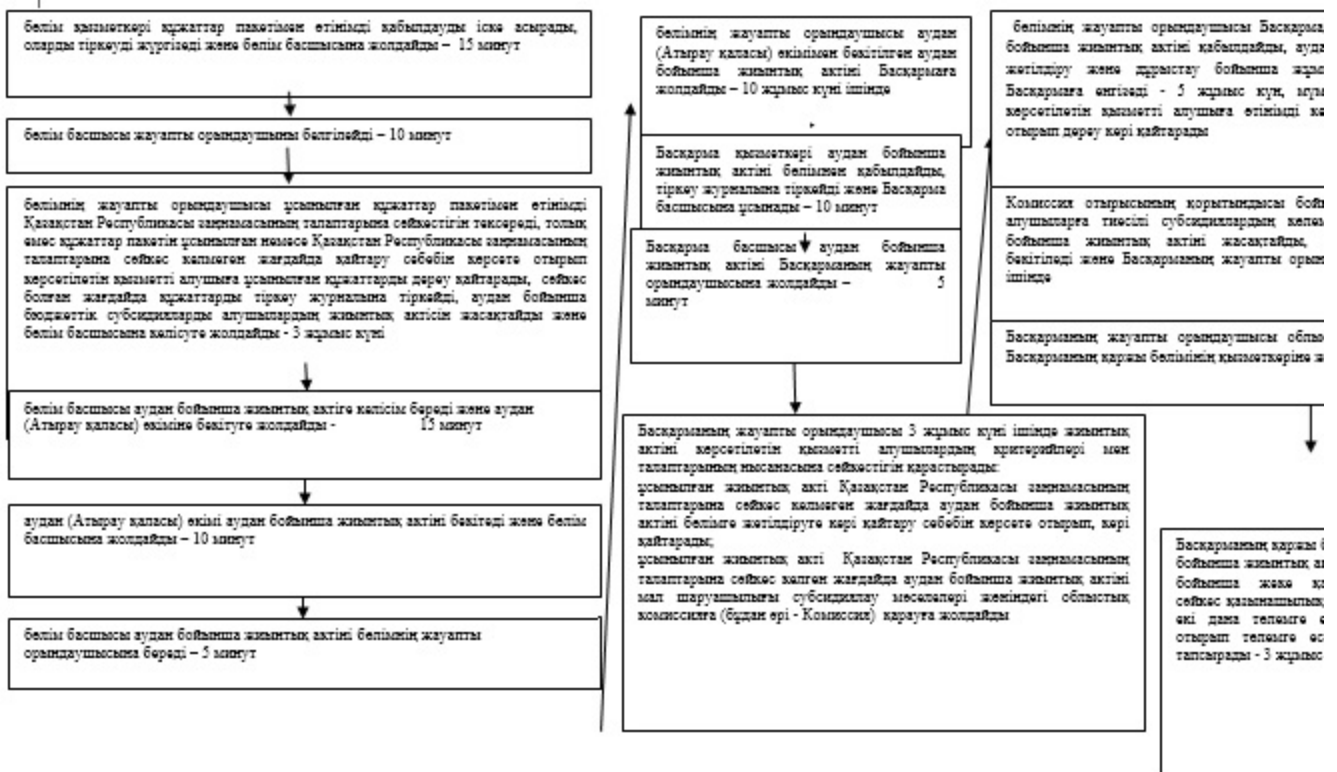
бөлім қызметкері құжаттар пакетімен өтінімді қабылдауды іске асырады, олардың тіркеуді жүргізеді және бөлім басшысына жолдайды – 15 минут

бөлім басшысы жауапты орындаушыны белгілейді – 10 минут

бөлімнің жауапты орындаушысы ұсынылған құжаттар пакетімен өтінімді Қазақстан Республикасы заңнамасының талаптарына сәйкестігін тексереді, толық емес құжаттар пакетін ұсынылған немесе Қазақстан Республикасы заңнамасының талаптарына сәйкес келмеген жағдайда қайтару себебін көрсете отырып көрсетілетін қызметті алушыға ұсынылған құжаттарды дереу қайтарады, сәйкес болған жағдайда құжаттарды тіркеу журналына тіркейді, аудан бойынша бюджеттік субсидияларды алушылардың жиынтық актісін жасақтайды және бөлім басшысына келісуге жолдайды - 3 жұмыс күні

бөлім басшысы аудан бойынша жиынтық актіге келісім береді және аудан (Атырау қаласы) әкіміне бекітуге жолдайды - 15 минут

аудан (Атырау қаласы) әкімі аудан бойынша жиынтық актіні бекітеді және бөлім басшысына жолдайды – 10 минут

бөлім басшысы аудан бойынша жиынтық актіні бөлімнің жауапты орындаушысына береді – 5 минут

бөлімнің жауапты орындаушысы аудан (Атырау қаласы) әкімімен бекітілген аудан бойынша жиынтық актіні Басқармаға жолдайды – 10 жұмыс күні ішінде

Басқарма қызметкері аудан бойынша жиынтық актіні бөлімнен қабылдайды, тіркеу журналына тіркейді және Басқарма басшысына ұсынады – 10 минут

Басқарма басшысы аудан бойынша жиынтық актіні Басқарманың жауапты орындаушысына жолдайды – 5 минут

Басқарманың жауапты орындаушысы 3 жұмыс күні ішінде жиынтық актіні көрсетілетін қызметті алушылардың критерийлері мен талаптарының нысанасына сәйкестігін қарастырады:
ұсынылған жиынтық акті Қазақстан Республикасы заңнамасының талаптарына сәйкес келмеген жағдайда аудан бойынша жиынтық актіні бөлімге жетілдіруге кері қайтару себебін көрсете отырып, кері қайтарады;
ұсынылған жиынтық акті Қазақстан Республикасы заңнамасының талаптарына сәйкес келген жағдайда аудан бойынша жиынтық актіні мал шаруашылығы субсидиялау мәселелері жөніндегі облыстық комиссияға (бұдан әрі - Комиссия) қарауға жолдайды

бөлімнің жауапты орындаушысы Басқарма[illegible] бойынша жиынтық актіні қабылдайды, ауда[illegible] жетілдіру және дұрыстау бойынша жұм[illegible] Басқармаға енгізеді - 5 жұмыс күн, мұн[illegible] көрсетілетін қызметті алушыға өтінімді ке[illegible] отырып дереу кері қайтарады

Комиссия отырысының қорытындысы бойы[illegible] алушыларға тиесілі субсидиялардың көлем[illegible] бойынша жиынтық актіні жасақтайды, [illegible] бекітіледі және Басқарманың жауапты орын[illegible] ішінде

Басқарманың жауапты орындаушысы облы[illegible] Басқарманың қаржы бөлімінің қызметкеріне ж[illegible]

Басқарманың қаржы б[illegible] бойынша жиынтық ак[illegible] бойынша жеке к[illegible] сәйкес қазынашылық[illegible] екі дана төлемге е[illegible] отырып төлемге ес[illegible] тапсырады - 3 жұмыс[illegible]